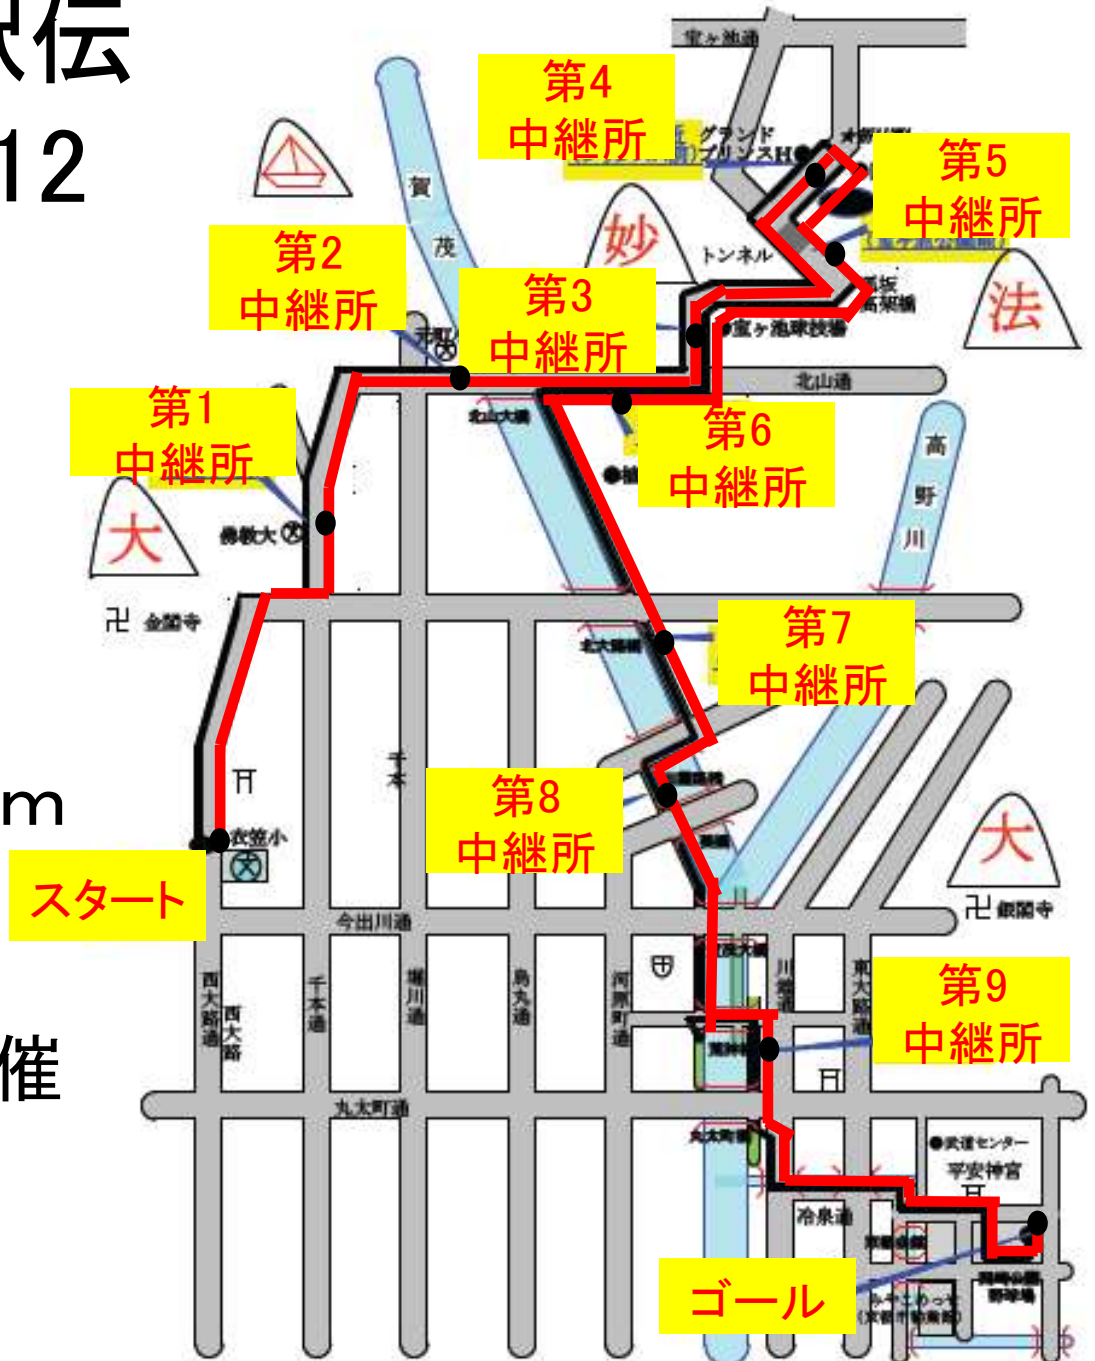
駅伝
12

m

催

第4
中継所

第5
中継所

第2
中継所

第3
中継所

第1
中継所

第6
中継所

第7
中継所

第8
中継所

スタート

第9
中継所

ゴール

宝ヶ池通
グランドプリンスH
トンネル
妙
法
大
大
賀
茂
北山通
高
野
川
佛教大
金閣寺
北大路橋
衣笠小
千本
今出川通
銀閣寺
西大路通
西大路
千本通
堀川通
烏丸通
河原町通
川端通
東大路通
丸太町通
丸太町橋
武道センター
平安神宮
冷泉通
宝ヶ池球技場
北山大橋